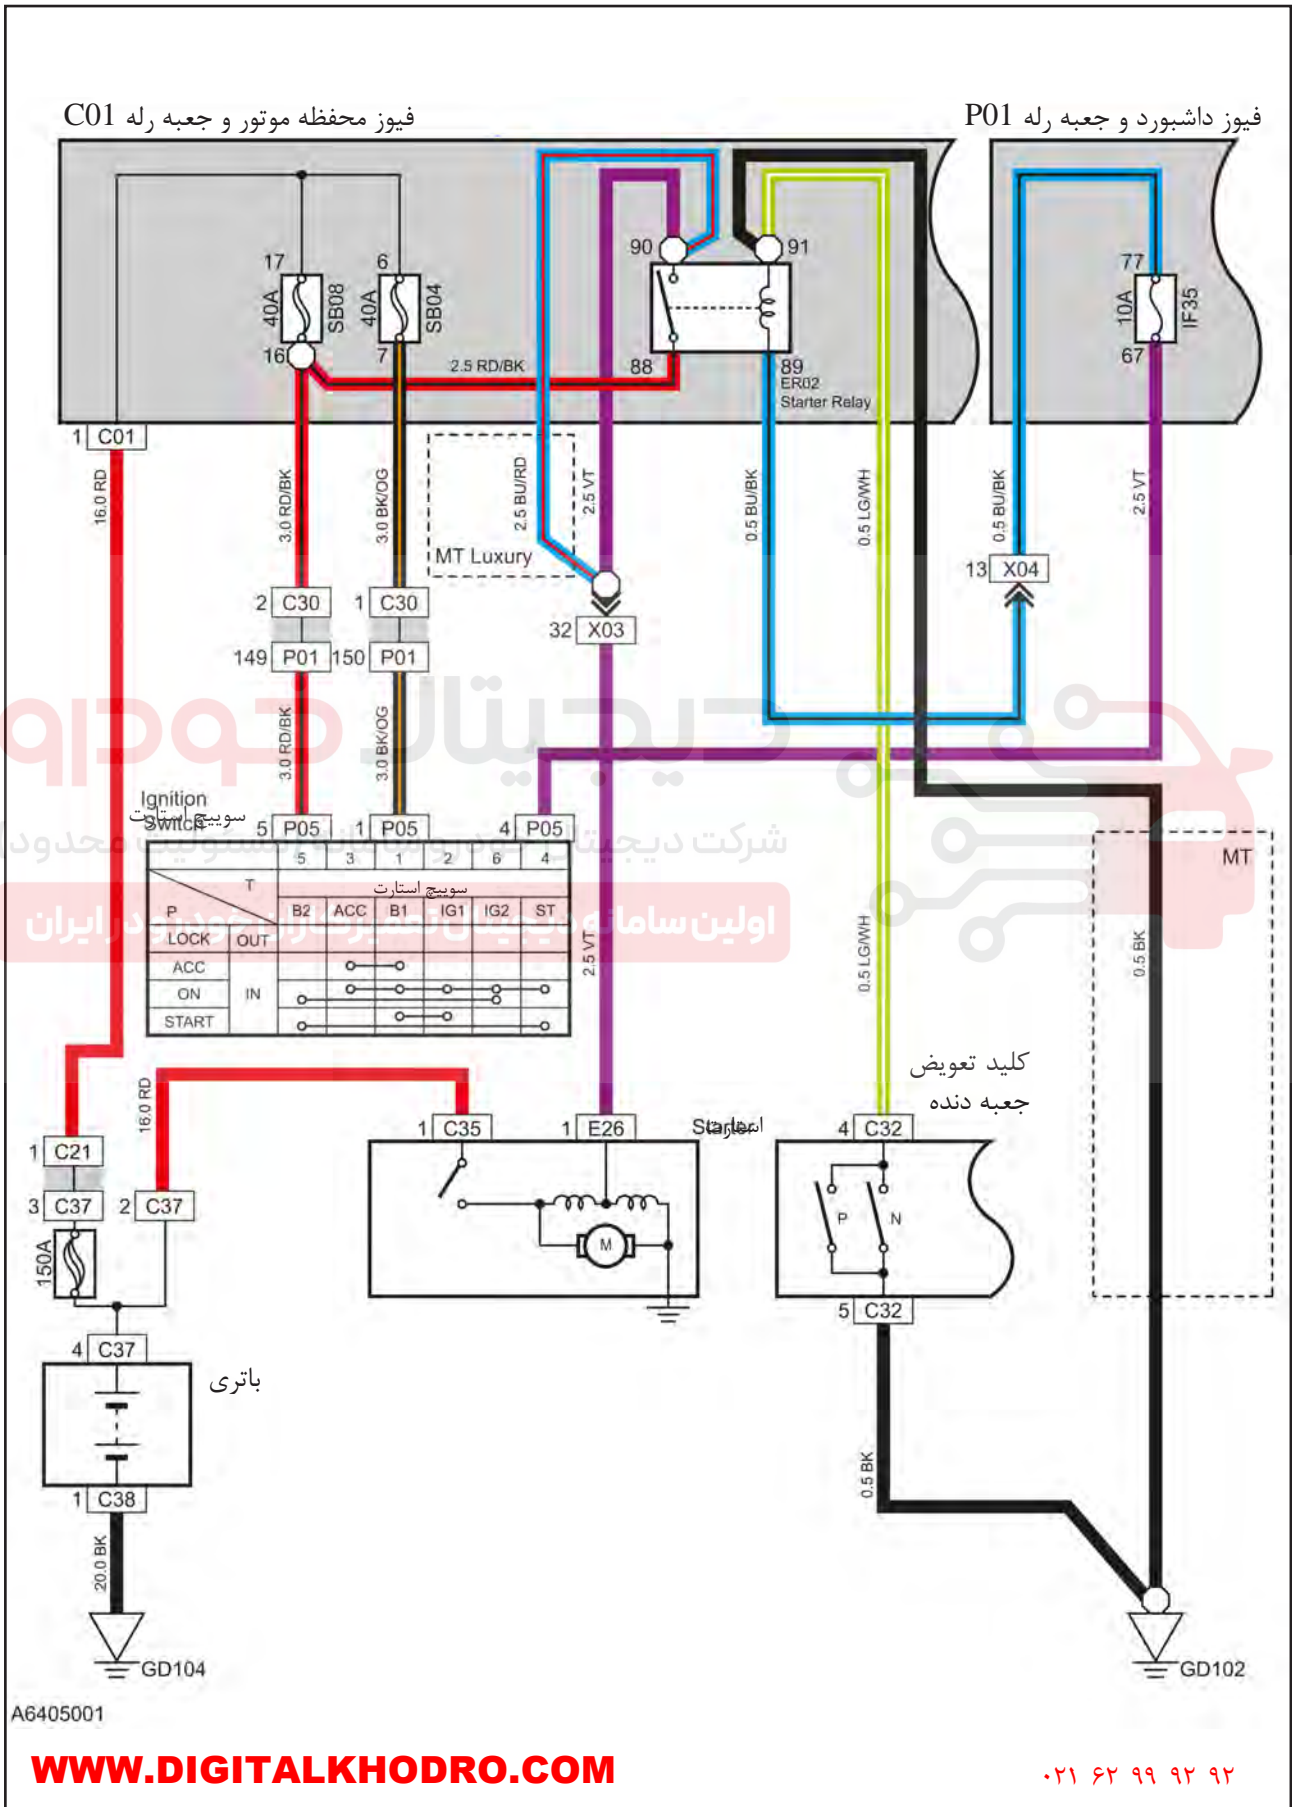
فیوز محفظه موتور و جعبه رله C01

فیوز داشبورد و جعبه رله P01

17
40A
SB08
16

6
40A
SB04
7

90
91
88
89
ER02
Starter Relay

2.5 RD/BK

77
10A
IF35
67

1 C01

16.0 RD

3.0 RD/BK

3.0 BK/OG

2.5 BU/RD

2.5 VT

MT Luxury

0.5 BU/BK

0.5 LG/WH

0.5 BU/BK

2.5 VT

13 X04

32 X03

2 C30
1 C30
149 P01
150 P01

3.0 RD/BK
3.0 BK/OG

Ignition Switch
سوییچ استارت

5 P05
1 P05
4 P05

| T / P | | 5 B2 | 3 ACC | 1 B1 | 2 IG1 | 6 IG2 | 4 ST |
|---|---|---|---|---|---|---|---|
| LOCK | OUT | | | | | | |
| ACC | IN | | | | | | |
| ON | | | | | | | |
| START | | | | | | | |

سوییچ استارت

شرکت دیجیتال خودرو سامانه (مسئولیت محدود)

اولین سامانه دیجیتال تعمیرکاران خودرو در ایران

2.5 VT

0.5 LG/WH

MT

0.5 BK

کلید تعویض جعبه دنده

16.0 RD

1 C21
3 C37
2 C37
150A
4 C37

باتری

1 C38

20.0 BK

GD104

1 C35
1 E26
Starter
استارت
M

4 C32
P
N
5 C32

0.5 BK

GD102

A6405001

WWW.DIGITALKHODRO.COM

۰۲۱ ۶۲ ۹۹ ۹۲ ۹۲